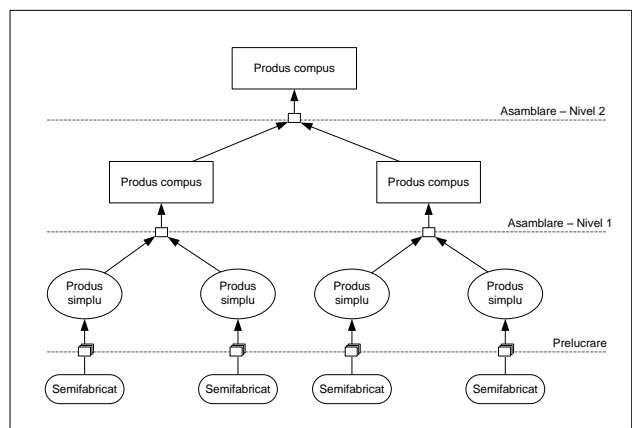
Produs compus

Asamblare – Nivel 2

Produs compus

Produs compus

Asamblare – Nivel 1

Produs simplu

Produs simplu

Produs simplu

Produs simplu

Prelucrare

Semifabricat

Semifabricat

Semifabricat

Semifabricat